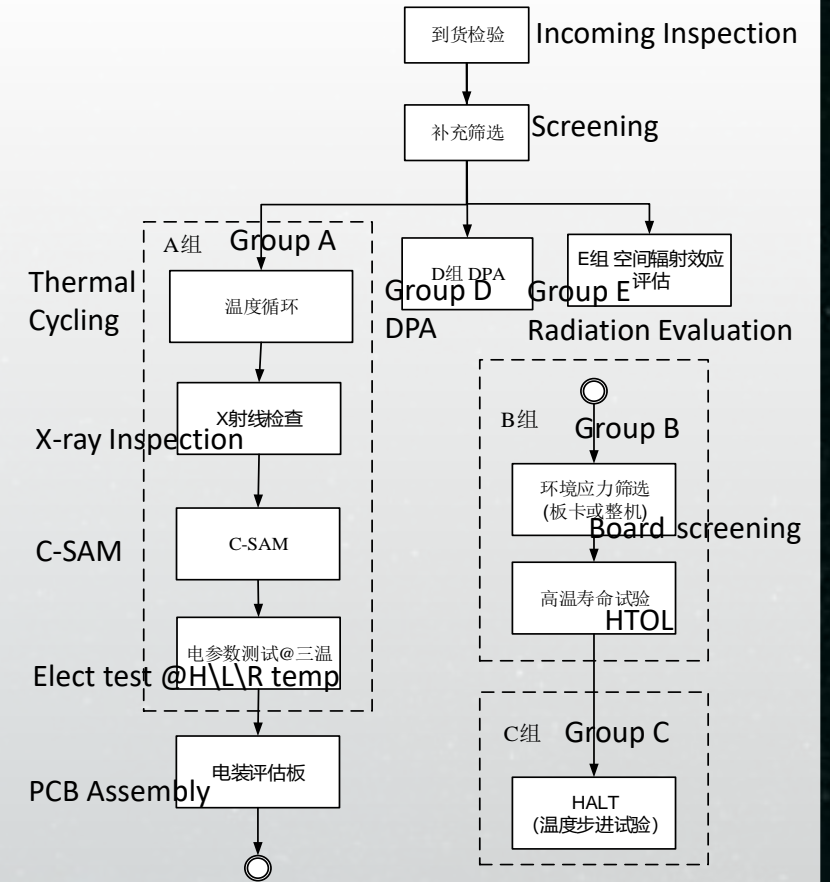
到货检验 Incoming Inspection

补充筛选 Screening

A组 Group A

Thermal Cycling

温度循环

X射线检查

X-ray Inspection

C-SAM

C-SAM

电参数测试@三温

Elect test @H\L\R temp

电装评估板

PCB Assembly

D组 DPA

Group D

DPA

E组 空间辐射效应评估

Group E

Radiation Evaluation

B组 Group B

环境应力筛选 (板卡或整机)

Board screening

高温寿命试验

HTOL

C组 Group C

HALT (温度步进试验)